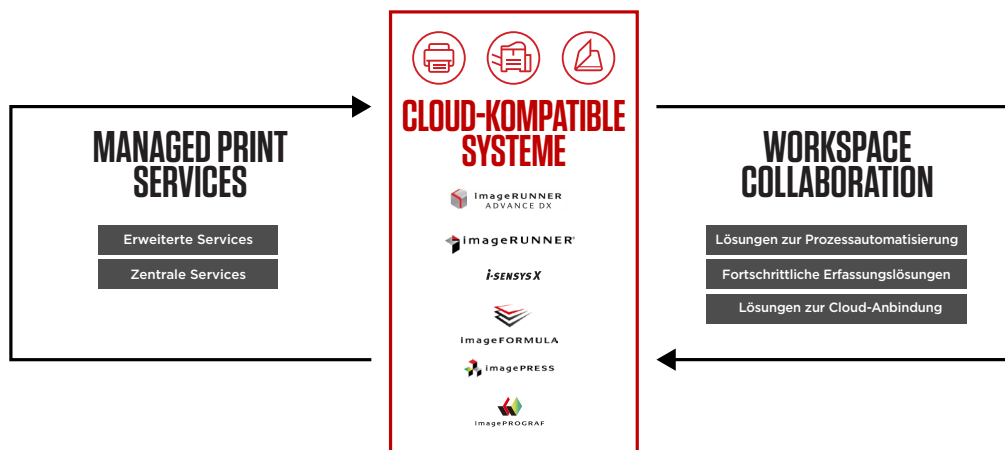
MANAGED PRINT SERVICES

Erweiterte Services

Zentrale Services

CLOUD-KOMPATIBLE SYSTEME

imageRUNNER ADVANCE DX

imageRUNNER

i-SENSYS X

imageFORMULA

imagePRESS

imagePROGRAF

WORKSPACE COLLABORATION

Lösungen zur Prozessautomatisierung

Fortschrittliche Erfassungslösungen

Lösungen zur Cloud-Anbindung